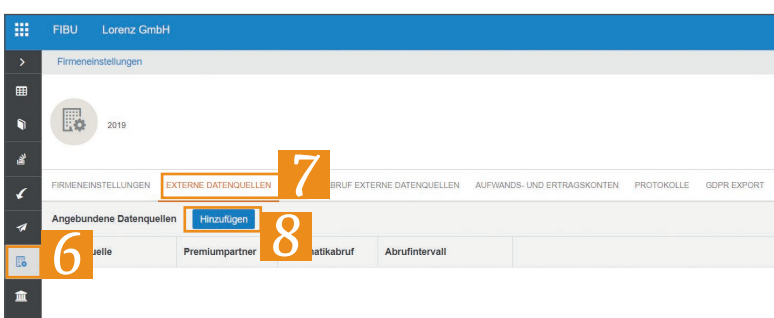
FIBU Lorenz GmbH

Firmeneinstellungen

2019

FIRMENEINSTELLUNGEN EXTERNE DATENQUELLEN 7 BRUF EXTERNE DATENQUELLEN AUFWANDS- UND ERTRAGSKONTEN PROTOKOLLE GDPR EXPORT

Angebundene Datenquellen Hinzufügen 8

6 uelle Premiumpartner matikabruf Abrufintervall